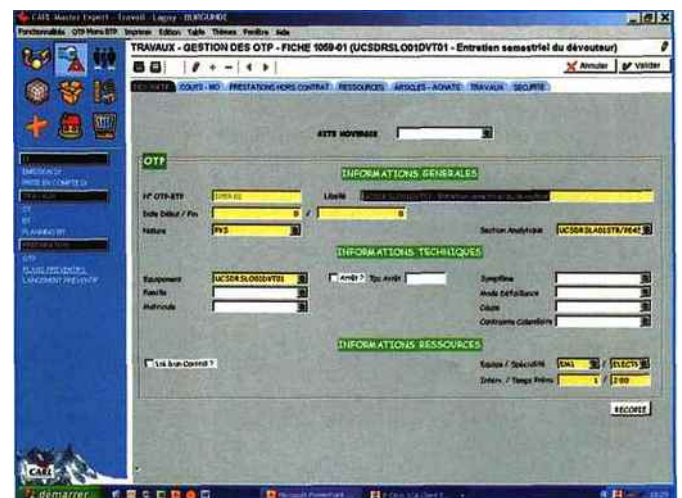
CARL Master Expert - Travail - Lagny - BURGUNDE

Fonctionnalités OTP Hors BTP Imprimer Edition Table Thèmes Fenêtre Aide

TRAVAUX - GESTION DES OTP - FICHE 1059-01 (UCSDRSLO01DVT01 - Entretien semestriel du dévouteur)

Annuler Valider

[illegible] COUTS - MO PRESTATIONS HORS CONTRAT RESSOURCES ARTICLES - ACHATS TRAVAUX SECURITE

EMISSION DI
PRISE EN COMPTE DI
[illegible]
OT
BT
PLANNING BT
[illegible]
OTP
PLANS PREVENTIFS
LANCEMENT PREVENTIF

ETTS MOVINGE

OTP

INFORMATIONS GENERALES

N° OTP-BTP 1059-01
Libellé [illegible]
Date Début / Fin 0 / 0
Nature PVS
Section Analytique UCSDRSLO01STB/PE47

INFORMATIONS TECHNIQUES

Equipement UCSDRSLO01DVT01
Arrêt ? Tps Arrêt
Famille
Matricule
Symptôme
Mode Défaillance
Cause
Contraintes Calendaires

INFORMATIONS RESSOURCES

Lié Bon Commt ?
Equipe / Spécialité EM1 / ELECTS
Interv. / Temps Prévu 1 / 2:00

RECOPIE

CARL

démarrer